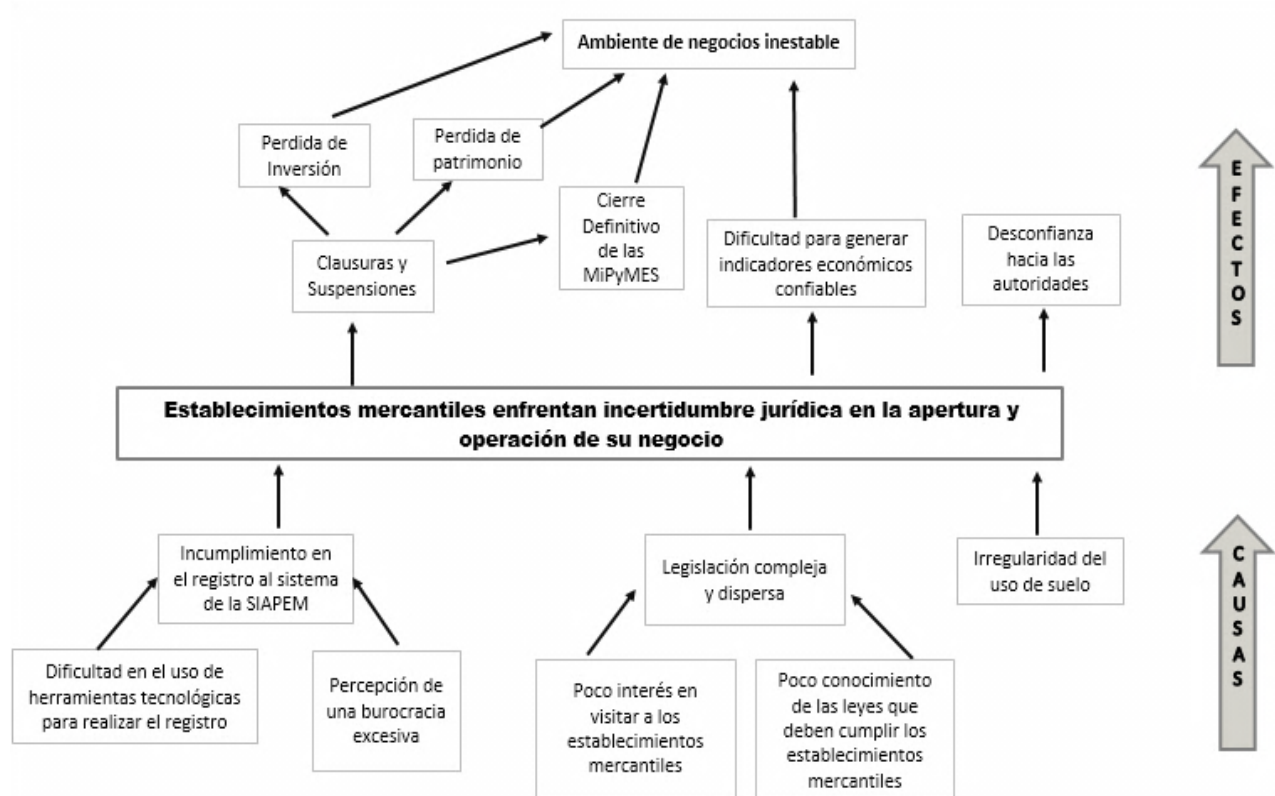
Ambiente de negocios inestable

Perdida de Inversión

Perdida de patrimonio

Cierre Definitivo de las MiPyMES

Clausuras y Suspensiones

Dificultad para generar indicadores económicos confiables

Desconfianza hacia las autoridades

E F E C T O S

Establecimientos mercantiles enfrentan incertidumbre jurídica en la apertura y operación de su negocio

Incumplimiento en el registro al sistema de la SIAPEM

Legislación compleja y dispersa

Irregularidad del uso de suelo

C A U S A S

Dificultad en el uso de herramientas tecnológicas para realizar el registro

Percepción de una burocracia excesiva

Poco interés en visitar a los establecimientos mercantiles

Poco conocimiento de las leyes que deben cumplir los establecimientos mercantiles